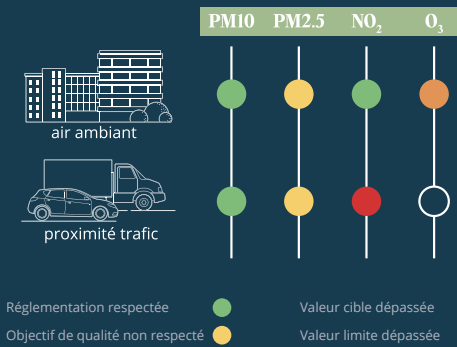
| | PM10 | PM2.5 | $NO_2$ | $O_3$ |
|---|---|---|---|---|
| air ambiant | | | | |
| proximité trafic | | | | |

Réglementation respectée

Objectif de qualité non respecté

Valeur cible dépassée

Valeur limite dépassée